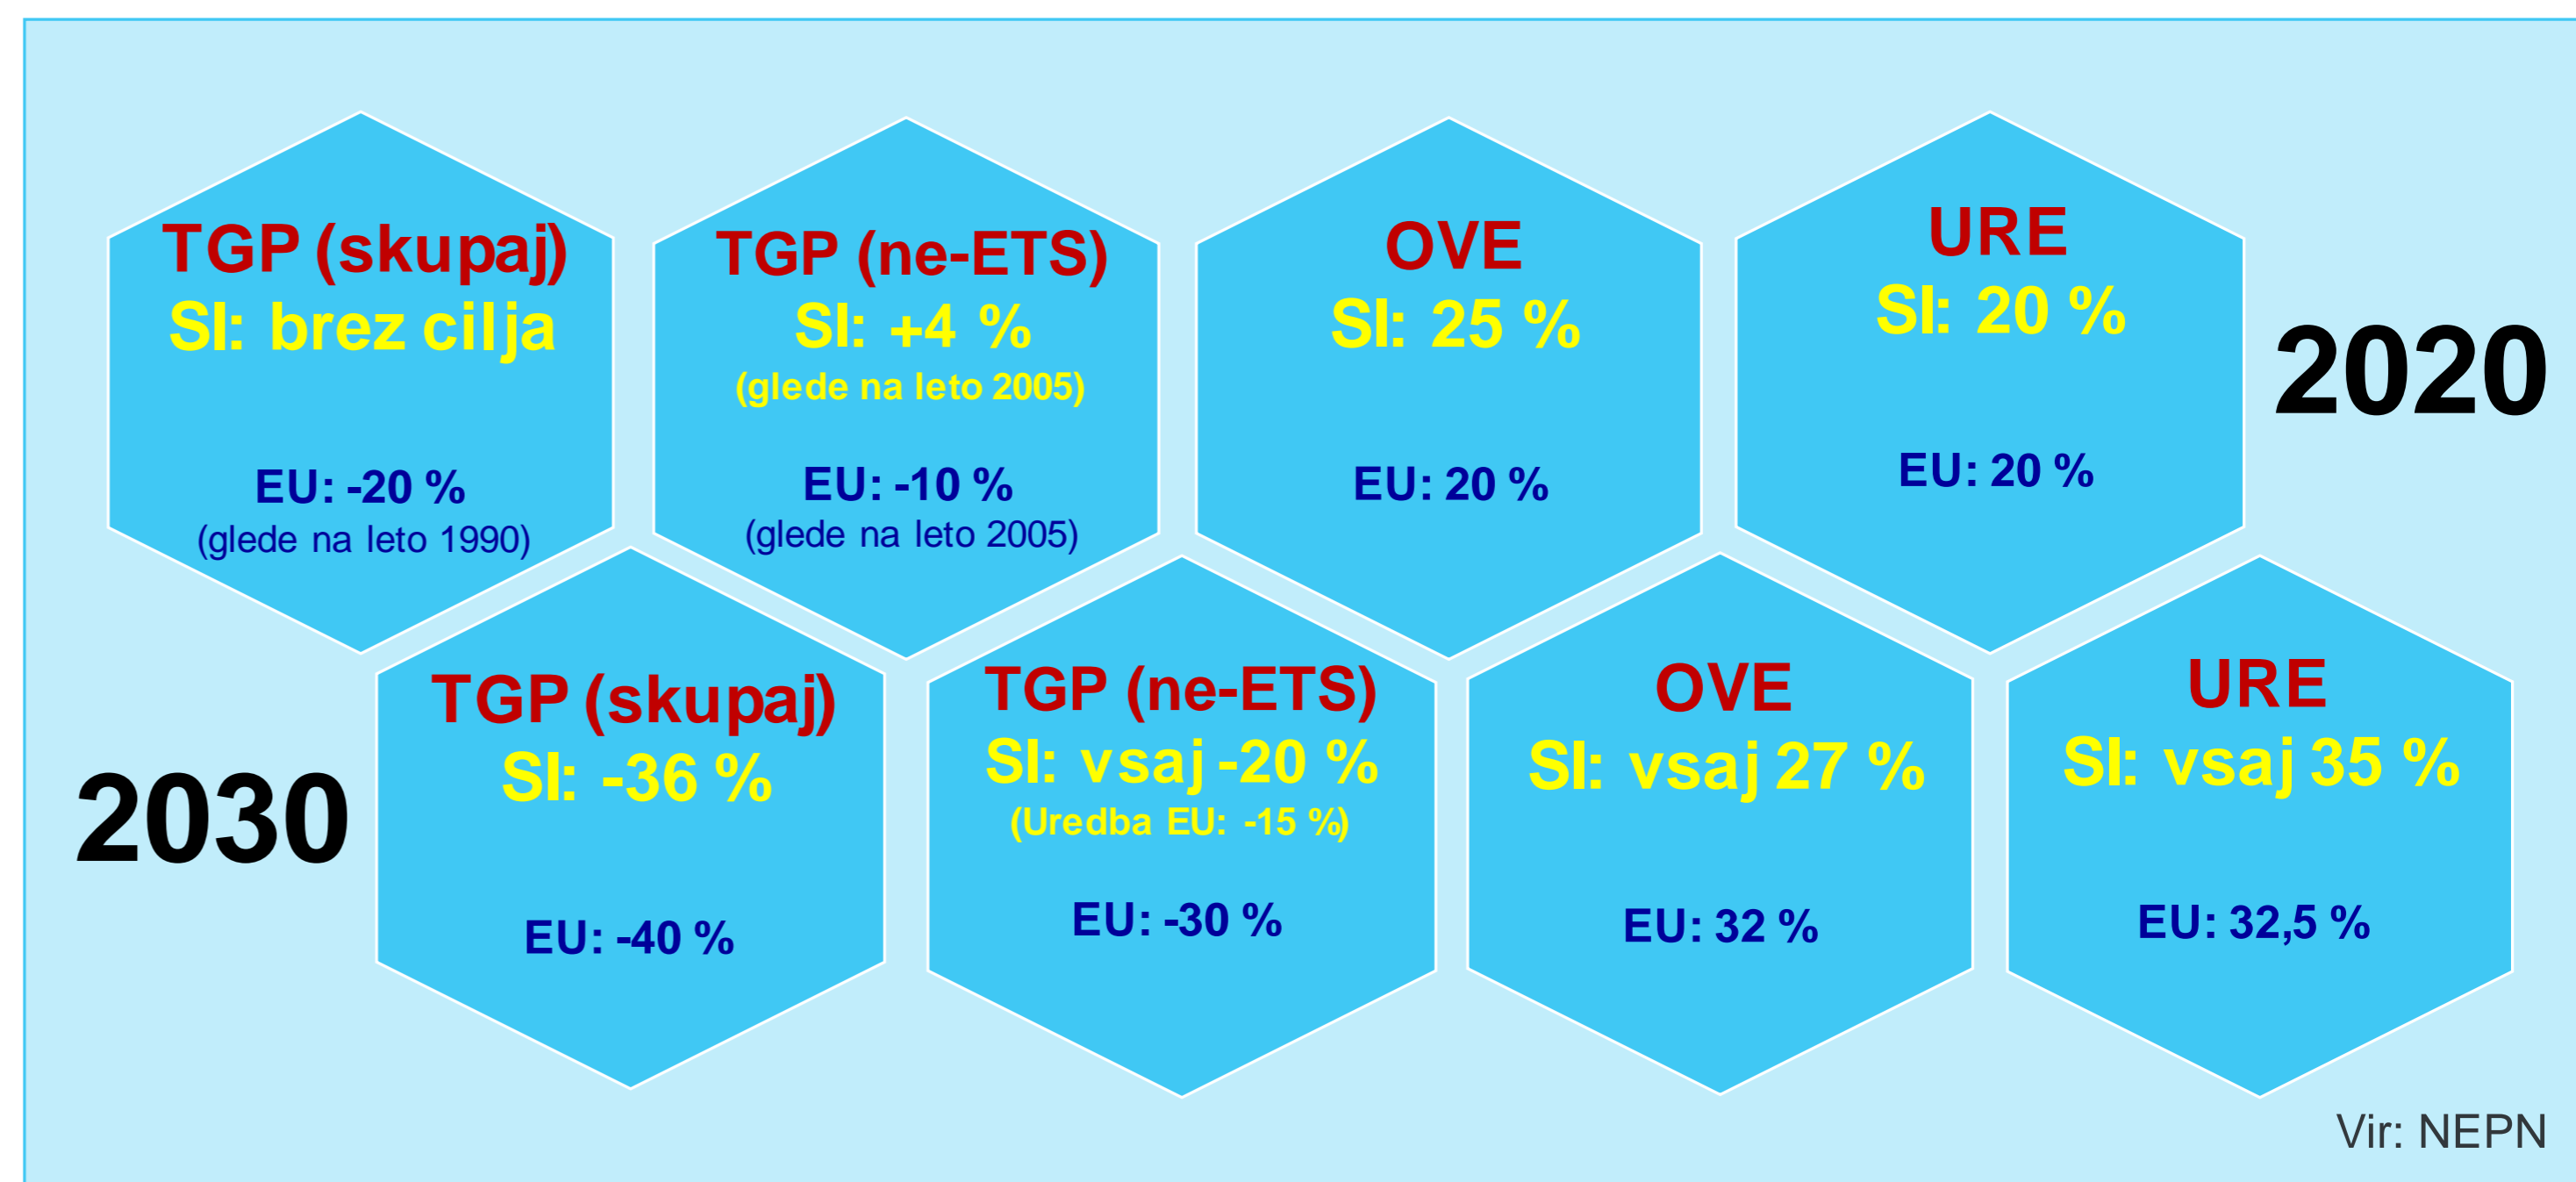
TGP (skupaj)
SI: brez cilja
EU: -20 %
(glede na leto 1990)

TGP (ne-ETS)
SI: +4 %
(glede na leto 2005)
EU: -10 %
(glede na leto 2005)

OVE
SI: 25 %
EU: 20 %

URE
SI: 20 %
EU: 20 %

2020

2030

TGP (skupaj)
SI: -36 %
EU: -40 %

TGP (ne-ETS)
SI: vsaj -20 %
(Uredba EU: -15 %)
EU: -30 %

OVE
SI: vsaj 27 %
EU: 32 %

URE
SI: vsaj 35 %
EU: 32,5 %

Vir: NEPN